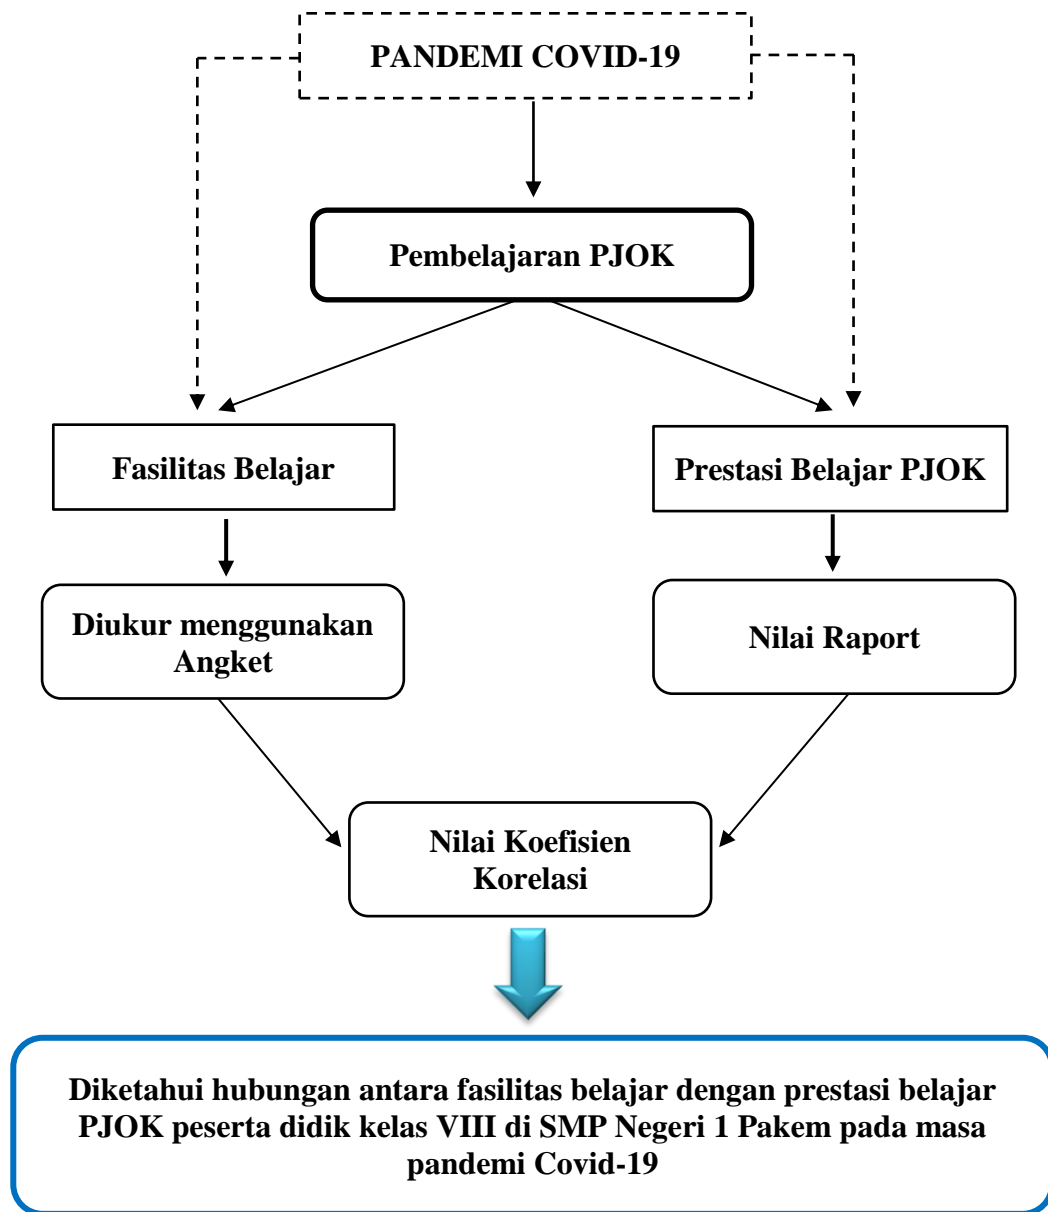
PANDEMI COVID-19

Pembelajaran PJOK

Fasilitas Belajar

Prestasi Belajar PJOK

Diukur menggunakan Angket

Nilai Raport

Nilai Koefisien Korelasi

Diketahui hubungan antara fasilitas belajar dengan prestasi belajar PJOK peserta didik kelas VIII di SMP Negeri 1 Pakem pada masa pandemi Covid-19